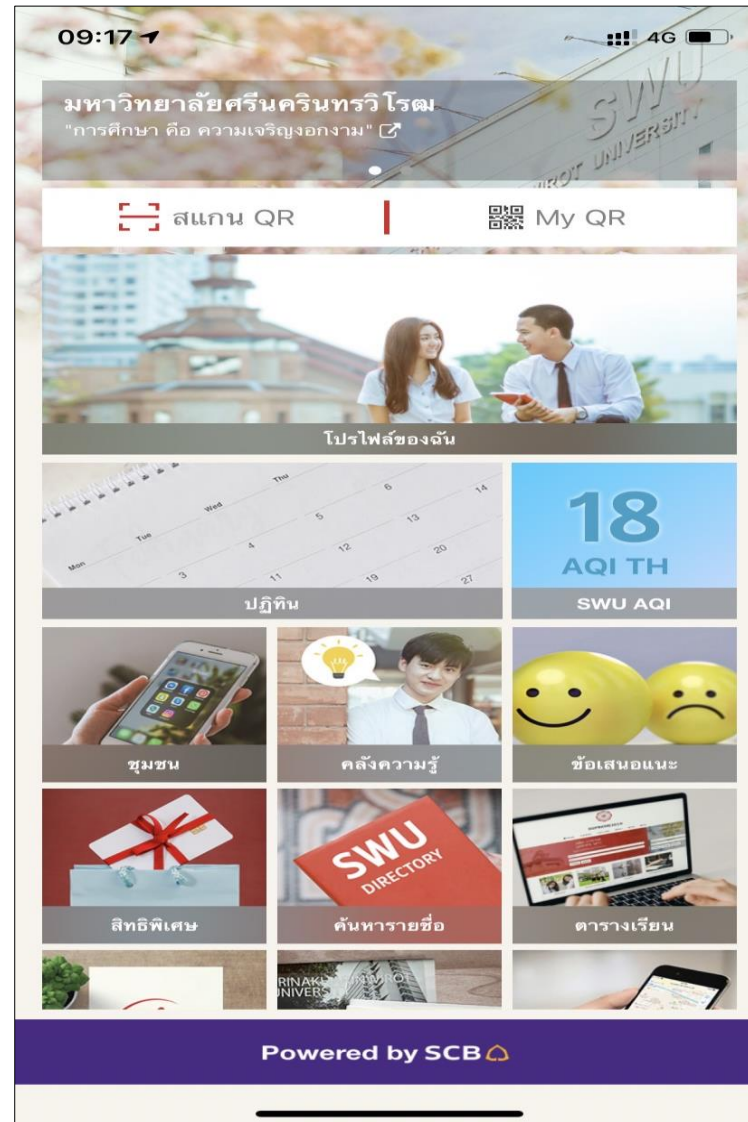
09:17

4G

มหาวิทยาลัยศรีนครินทรวิโรฒ

"การศึกษา คือ ความเจริญงอกงาม"

SWU

SRINAKHARINWIROT UNIVERSITY

สแกน QR

My QR

โปรไฟล์ของฉัน

Mon Tue Wed Thu

3 4 5 6 11 12 13 14 19 20 27

ปฏิทิน

18

AQI TH

SWU AQI

ชุมชน

คลังความรู้

ข้อเสนอแนะ

SWU DIRECTORY

สิทธิพิเศษ

ค้นหารายชื่อ

ตารางเรียน

SRINAKHARINWIROT UNIVERSITY

Powered by SCB